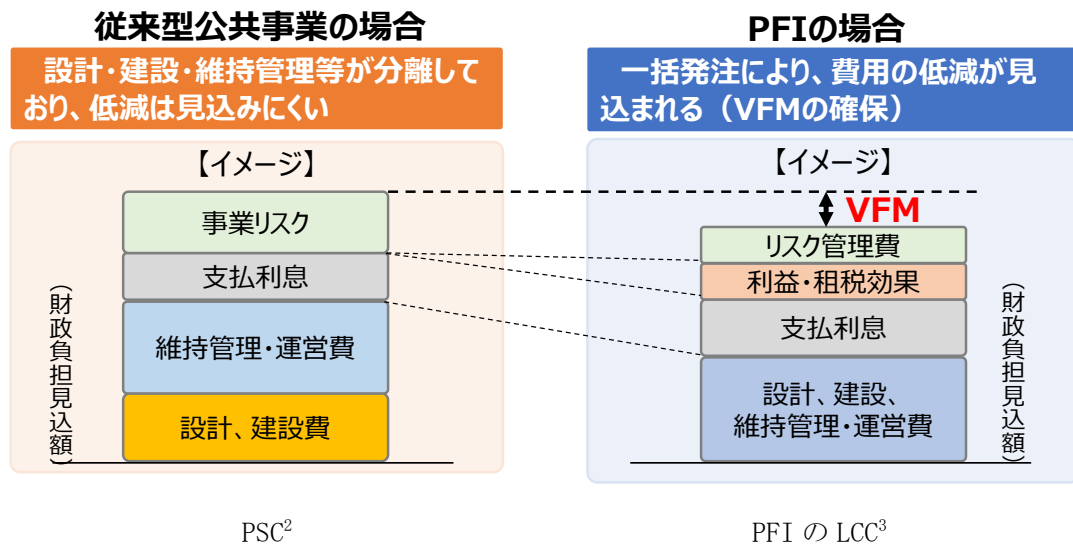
従来型公共事業の場合

設計・建設・維持管理等が分離しており、低減は見込みにくい

【イメージ】

事業リスク

支払利息

維持管理・運営費

設計、建設費

（財政負担見込額）

PSC$^2$

PFIの場合

一括発注により、費用の低減が見込まれる（VFMの確保）

【イメージ】

VFM

リスク管理費

利益・租税効果

支払利息

設計、建設、維持管理・運営費

（財政負担見込額）

PFI の LCC$^3$